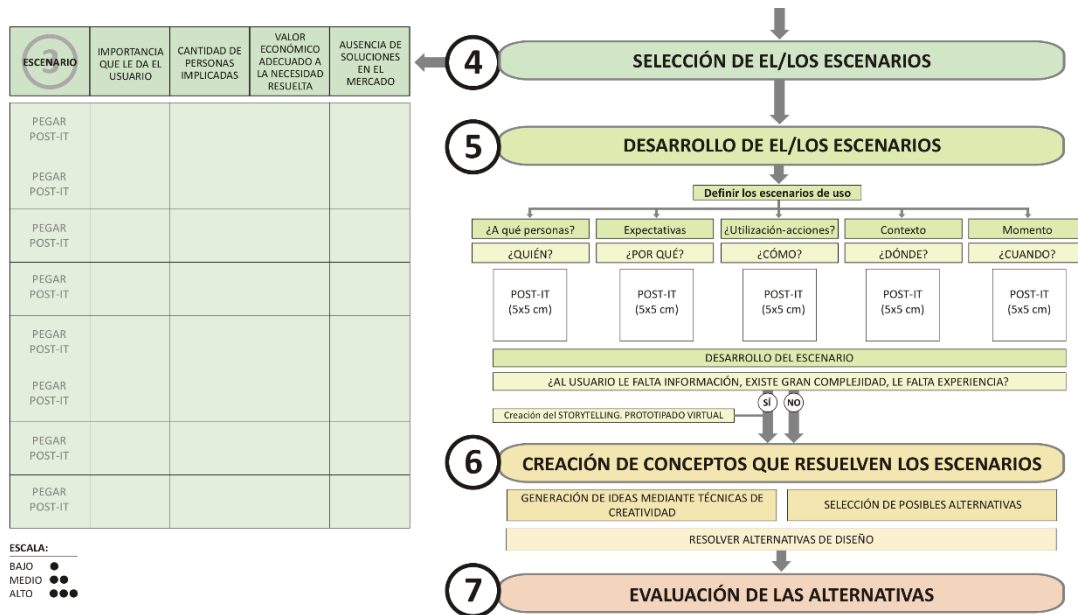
| 3 ESCENARIO | IMPORTANCIA QUE LE DA EL USUARIO | CANTIDAD DE PERSONAS IMPLICADAS | VALOR ECONÓMICO ADECUADO A LA NECESIDAD RESUELTA | AUSENCIA DE SOLUCIONES EN EL MERCADO |
|---|---|---|---|---|
| PEGAR POST-IT PEGAR POST-IT | | | | |
| PEGAR POST-IT | | | | |
| PEGAR POST-IT | | | | |
| PEGAR POST-IT PEGAR POST-IT | | | | |
| PEGAR POST-IT | | | | |
| PEGAR POST-IT | | | | |

ESCALA:
BAJO ●
MEDIO ●●
ALTO ●●●

4 SELECCIÓN DE EL/LOS ESCENARIOS

5 DESARROLLO DE EL/LOS ESCENARIOS

Definir los escenarios de uso

| ¿A qué personas? | Expectativas | ¿Utilización-acciones? | Contexto | Momento |
|---|---|---|---|---|
| ¿QUIÉN? | ¿POR QUÉ? | ¿CÓMO? | ¿DÓNDE? | ¿CUANDO? |
| POST-IT (5x5 cm) | POST-IT (5x5 cm) | POST-IT (5x5 cm) | POST-IT (5x5 cm) | POST-IT (5x5 cm) |

DESARROLLO DEL ESCENARIO

¿AL USUARIO LE FALTA INFORMACIÓN, EXISTE GRAN COMPLEJIDAD, LE FALTA EXPERIENCIA?

SÍ NO

Creación del STORYTELLING. PROTOTIPADO VIRTUAL

6 CREACIÓN DE CONCEPTOS QUE RESUELVEN LOS ESCENARIOS

GENERACIÓN DE IDEAS MEDIANTE TÉCNICAS DE CREATIVIDAD

SELECCIÓN DE POSIBLES ALTERNATIVAS

RESOLVER ALTERNATIVAS DE DISEÑO

7 EVALUACIÓN DE LAS ALTERNATIVAS